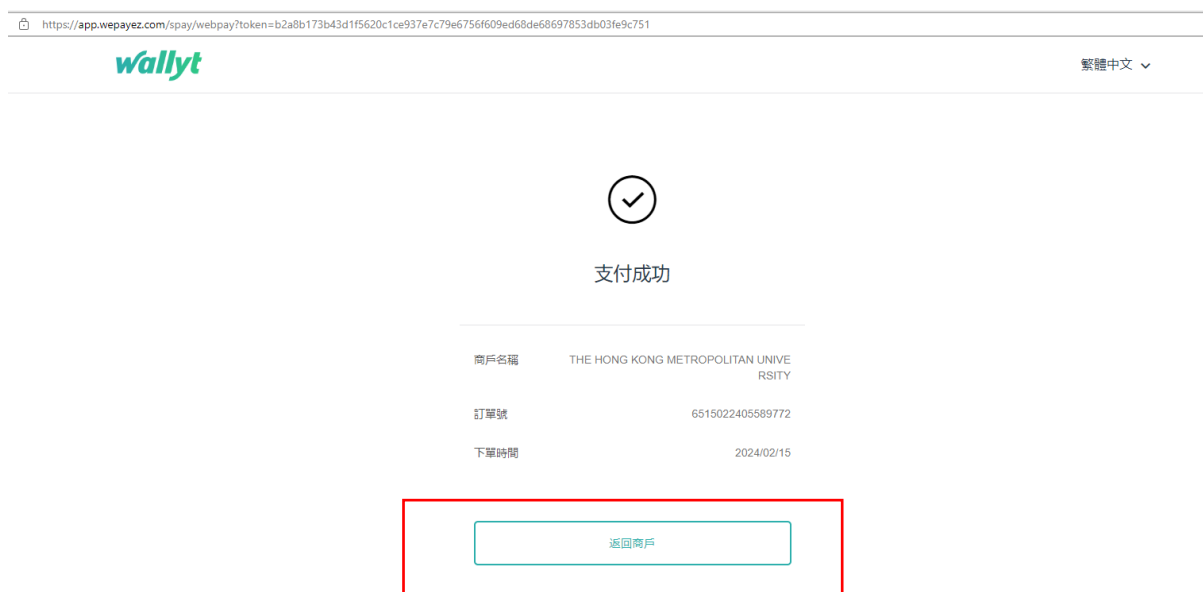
https://app.wepayez.com/spay/webpay?token=b2a8b173b43d1f5620c1ce937e7c79e6756f609ed68de68697853db03fe9c751

wallyt

繁體中文

支付成功

| 商戶名稱 | THE HONG KONG METROPOLITAN UNIVERSITY |
|---|---|
| 訂單號 | 6515022405589772 |
| 下單時間 | 2024/02/15 |

返回商戶